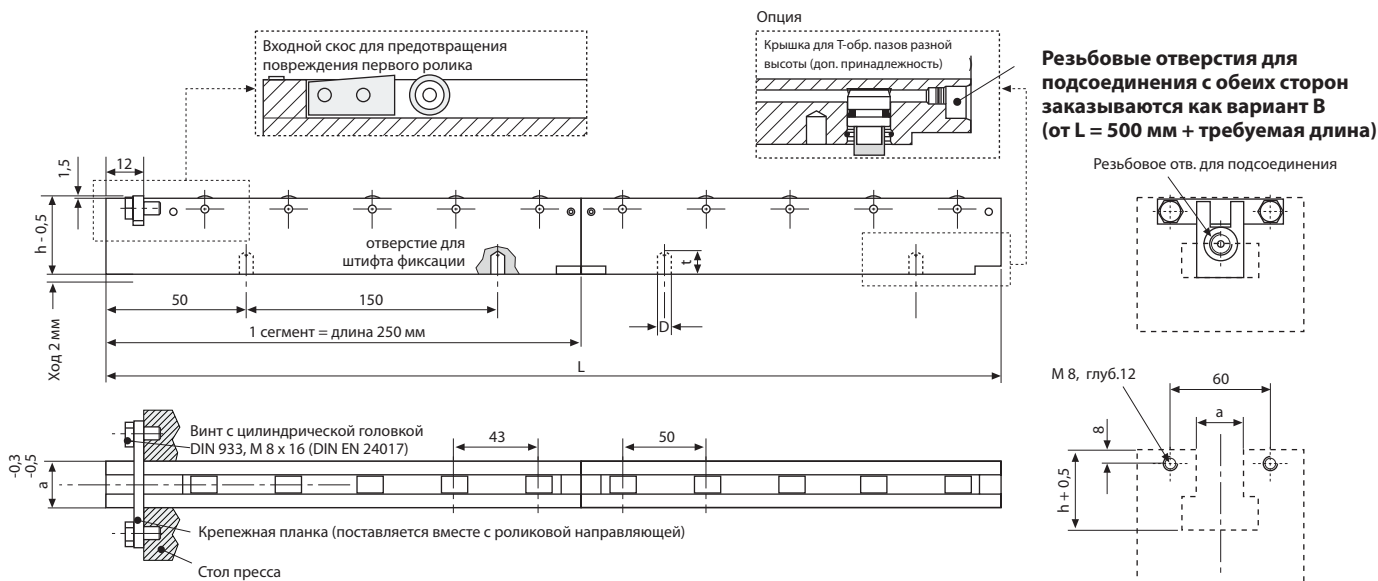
Входной скос для предотвращения повреждения первого ролика

Опция

Крышка для Т-обр. пазов разной высоты (доп. принадлежность)

**Резьбовые отверстия для подсоединения с обеих сторон заказываются как вариант B (от L = 500 мм + требуемая длина)**

Резьбовое отв. для подсоединения

1,5

12

h - 0,5

отверстие для штифта фиксации

t

Ход 2 мм

50

150

D

1 сегмент = длина 250 мм

L

M 8, глуб.12

60

a

8

h + 0,5

Винт с цилиндрической головкой DIN 933, M 8 x 16 (DIN EN 24017)

43

50

-0,3
-0,5

a

Крепежная планка (поставляется вместе с роликовой направляющей)

Стол пресса